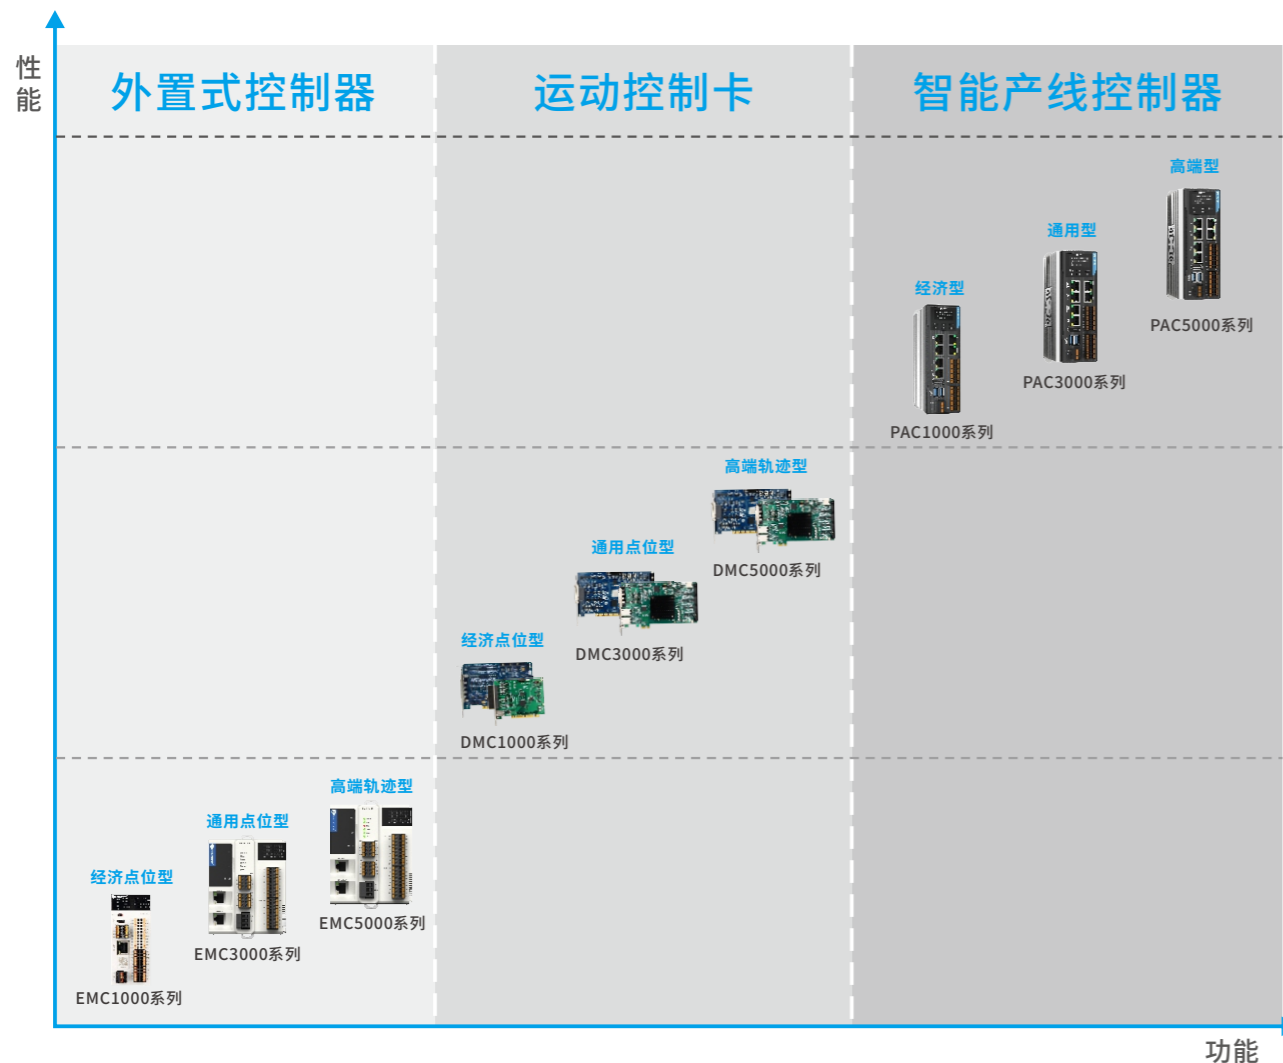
性能

外置式控制器

运动控制卡

智能产线控制器

高端型

通用型

经济型

PAC5000系列

PAC3000系列

PAC1000系列

高端轨迹型

DMC5000系列

通用点位型

DMC3000系列

经济点位型

DMC1000系列

高端轨迹型

EMC5000系列

通用点位型

EMC3000系列

经济点位型

EMC1000系列

功能